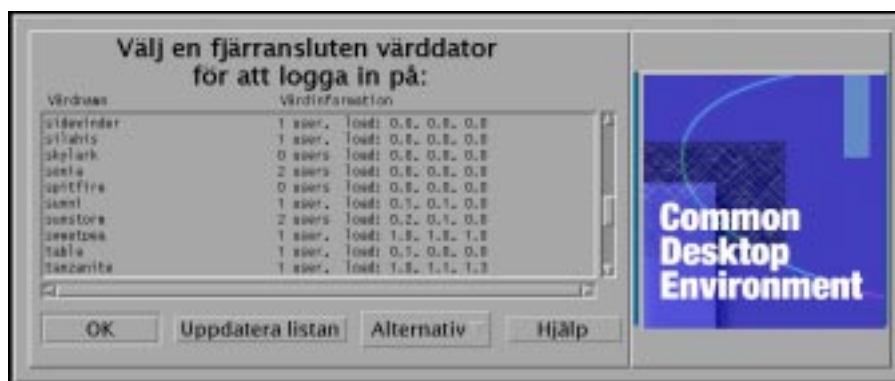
Välj en fjärransluten värddator för att logga in på:

| Värdnamn | Värdinformation |
|---|---|
| sidewinder | 1 user, load: 0.0, 0.0, 0.0 |
| silahis | 1 user, load: 0.0, 0.0, 0.0 |
| skylark | 0 users load: 0.0, 0.0, 0.0 |
| sonta | 2 users load: 0.0, 0.0, 0.0 |
| spitfire | 0 users load: 0.0, 0.0, 0.0 |
| sunni | 1 user, load: 0.1, 0.1, 0.0 |
| sunstore | 2 users load: 0.2, 0.1, 0.0 |
| sweetpea | 1 user, load: 1.0, 1.0, 1.0 |
| table | 1 user, load: 0.1, 0.0, 0.0 |
| tanzanite | 1 user, load: 1.0, 1.1, 1.3 |

OK

Uppdatera listan

Alternativ

Hjälp

Common Desktop Environment